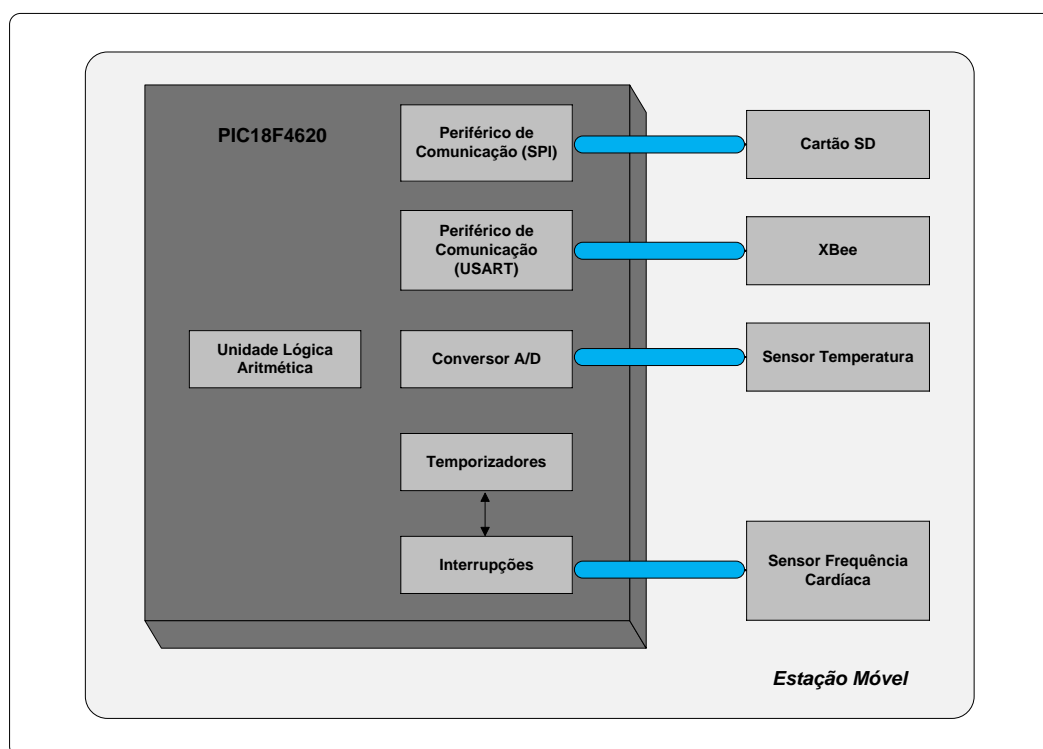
PIC18F4620

Periférico de Comunicação (SPI)

Cartão SD

Periférico de Comunicação (USART)

XBee

Unidade Lógica Aritmética

Conversor A/D

Sensor Temperatura

Temporizadores

Interrupções

Sensor Frequência Cardíaca

Estação Móvel